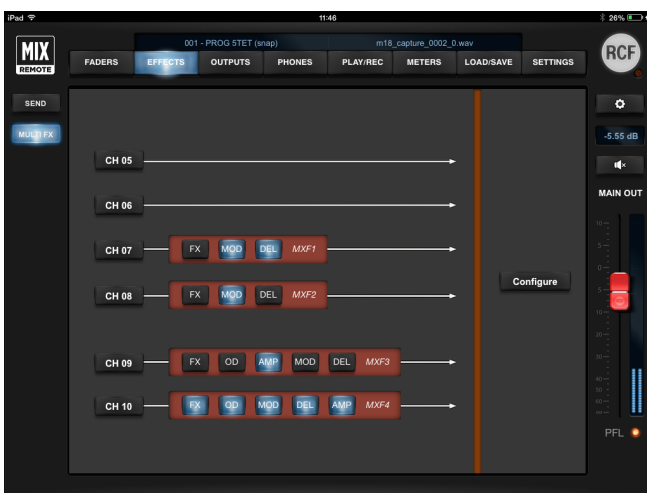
iPad
11:46
26%
MIX REMOTE
001 - PROG 5TET (snap)
m18_capture_0002_0.wav
RCF
FADERS
EFFECTS
OUTPUTS
PHONES
PLAY/REC
METERS
LOAD/SAVE
SETTINGS
SEND
MULTI FX
CH 05
CH 06
CH 07
FX
MOD
DEL
MXF1
CH 08
FX
MOD
DEL
MXF2
CH 09
FX
OD
AMP
MOD
DEL
MXF3
CH 10
FX
OD
MOD
DEL
AMP
MXF4
Configure
-5.55 dB
MAIN OUT
10
5
0
5
10
20
30
40
50
60
PFL